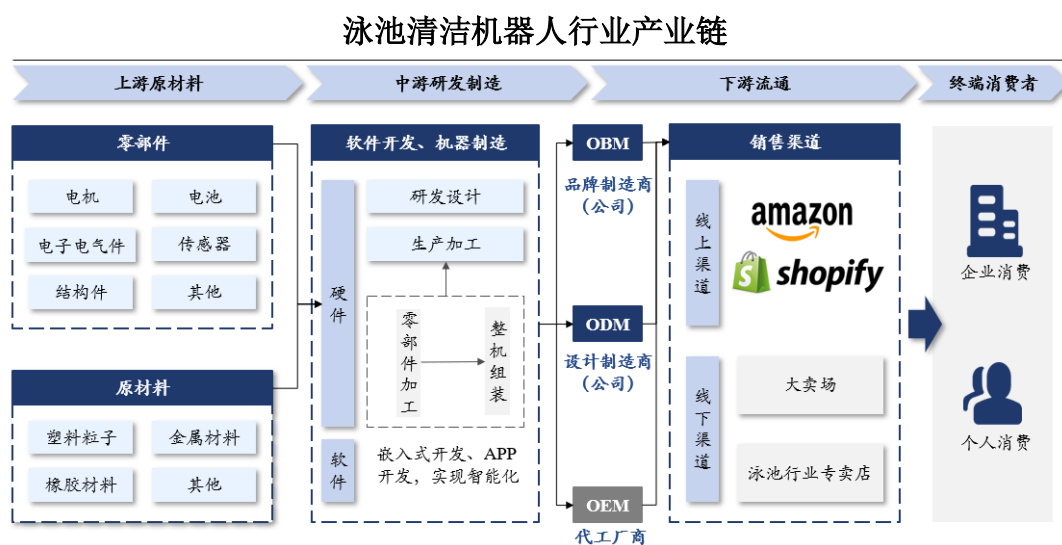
泳池清洁机器人行业产业链

上游原材料

中游研发制造

下游流通

终端消费者

零部件

电机

电池

电子电气件

传感器

结构件

其他

原材料

塑料粒子

金属材料

橡胶材料

其他

软件开发、机器制造

硬件

研发设计

生产加工

零部件加工

整机组装

软件

嵌入式开发、APP开发，实现智能化

OBM

品牌制造商（公司）

ODM

设计制造商（公司）

OEM

代工厂商

销售渠道

线上渠道

amazon

shopify

线下渠道

大卖场

泳池行业专卖店

企业消费

个人消费